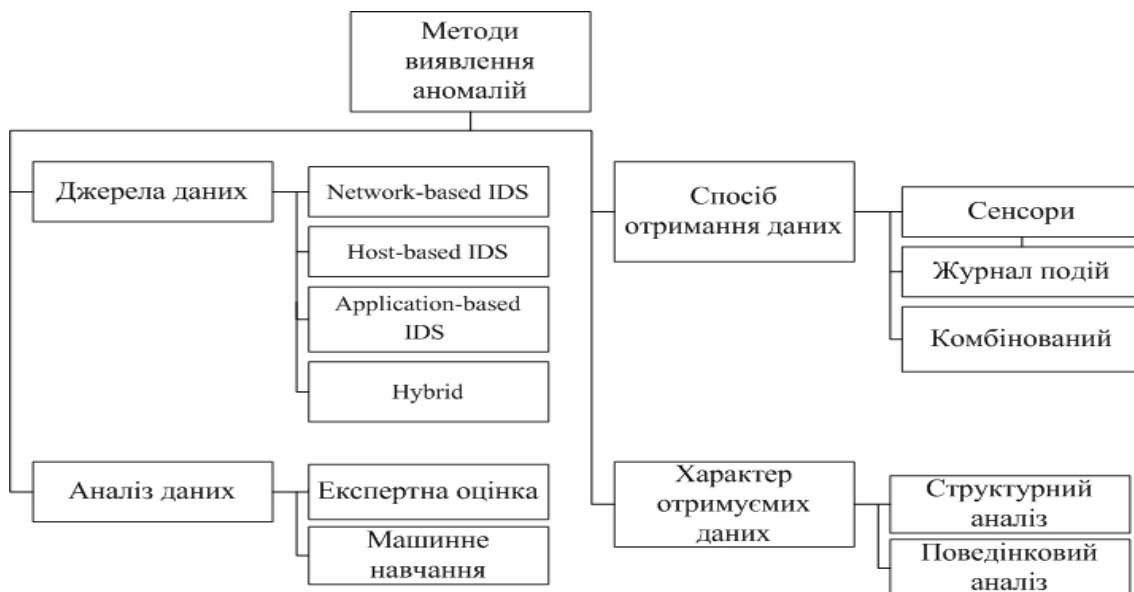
Методи виявлення аномалій

Джерела даних

Network-based IDS

Host-based IDS

Application-based IDS

Hybrid

Аналіз даних

Експертна оцінка

Машинне навчання

Спосіб отримання даних

Сенсори

Журнал подій

Комбінований

Характер отримуємих даних

Структурний аналіз

Поведінковий аналіз